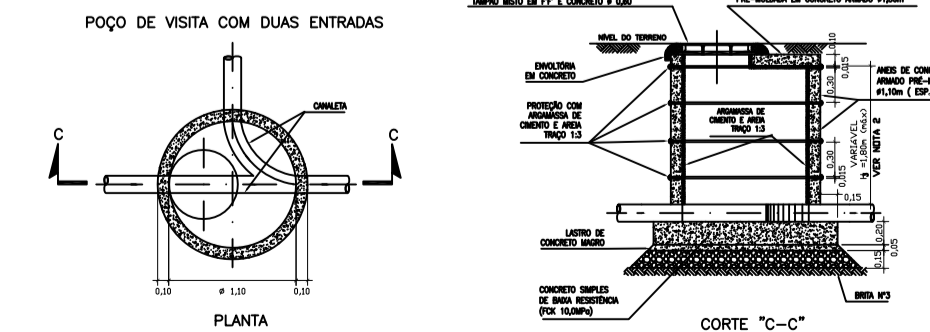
POÇO DE VISITA COM DUAS ENTRADAS

CANALETA

C

C

0,10

ø 1,10

0,10

PLANTA

TAMPÃO MISTO EM FF E CONCRETO ø 0,60

PRÉ-MOLDADA EM CONCRETO ARMADO ø1,50m

NÍVEL DO TERRENO

ENVOLTÓRIA EM CONCRETO

PROTEÇÃO COM ARGAMASSA DE CIMENTO E AREIA TRAÇO 1:3

ARGAMASSA DE CIMENTO E AREIA TRAÇO 1:3

0,10

0,015

0,30

0,30

0,015

VARIÁVEL
h =1,80m (máx)

VER NOTA 2

0,15

ANÉIS DE CONC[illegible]
ARMADO PRÉ-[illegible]
ø1,10m ( ESP.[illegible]

LASTRO DE CONCRETO MAGRO

0,20

0,15

0,05

CONCRETO SIMPLES DE BAIXA RESISTÊNCIA (FCK 10,0MPa)

BRITA Nº3

CORTE "C–C"